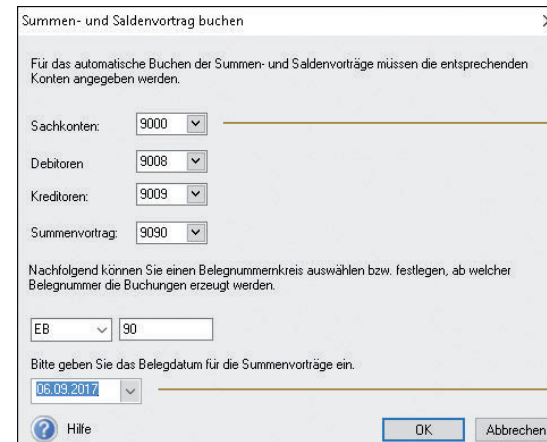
Summen- und Saldenvortrag buchen

Für das automatische Buchen der Summen- und Saldenvorträge müssen die entsprechenden Konten angegeben werden.

Sachkonten: 9000

Debitoren 9008

Kreditoren: 9009

Summenvortrag: 9090

Nachfolgend können Sie einen Belegnummernkreis auswählen bzw. festlegen, ab welcher Belegnummer die Buchungen erzeugt werden.

EB 90

Bitte geben Sie das Belegdatum für die Summenvorträge ein.

06.09.2017

Hilfe

OK

Abbrechen